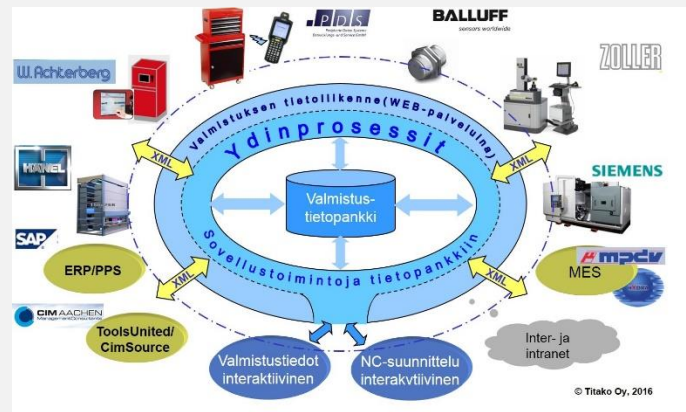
PDS

BALLUFF
sensors worldwide

ZOLLER

W. Achterberg

Valmistuksen tietoliikenne(WEB-palveluina)

Ydinprosessit

XML

XML

HANEL

SIEMENS

Valmistus-
tietopankki

Sovellustoimintoja tietopankkiin

SAP

ERP/PPS

XML

XML

MES

mpdv

CIM AACHEN

ToolsUnited/
CimSource

Inter- ja
intranet

Valmistustiedot
interaktiivinen

NC-suunnittelu
interakvtiivinen

© Titako Oy, 2016